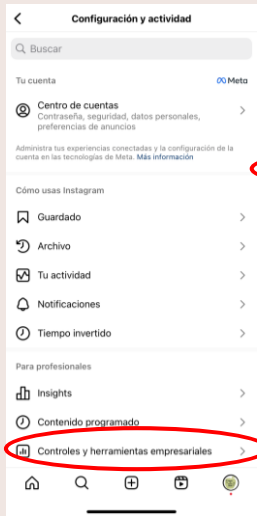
Configuración y actividad

Buscar

Tu cuenta
Meta

Centro de cuentas
Contraseña, seguridad, datos personales, preferencias de anuncios

Administra tus experiencias conectadas y la configuración de la cuenta en las tecnologías de Meta. Más información

Cómo usas Instagram

Guardado

Archivo

Tu actividad

Notificaciones

Tiempo invertido

Para profesionales

Insights

Contenido programado

Controles y herramientas empresariales